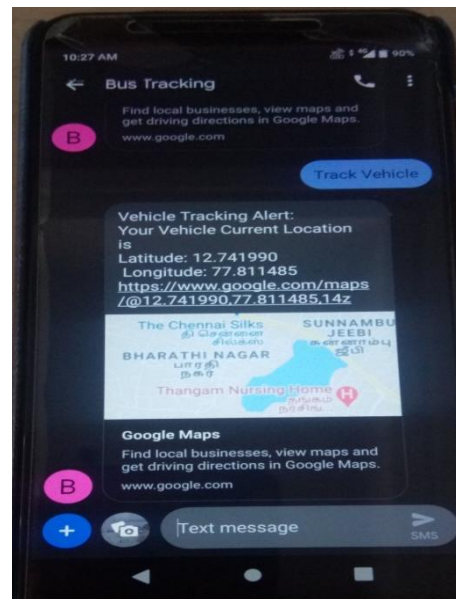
10:27 AM

90%

Bus Tracking

Find local businesses, view maps and get driving directions in Google Maps.

www.google.com

B

Track Vehicle

Vehicle Tracking Alert:
Your Vehicle Current Location is
Latitude: 12.741990
Longitude: 77.811485
https://www.google.com/maps/@12.741990,77.811485,14z

The Chennai Silks
தி சென்னை சில்க்ஸ்

SUNNAMBU JEEBI
சுண்ணாம்பு ஜீபி

BHARATHI NAGAR
பாரதி நகர்

Thangam Nursing Home
தங்கம் நர்சிங்

Google Maps

Find local businesses, view maps and get driving directions in Google Maps.

www.google.com

B

Text message

SMS